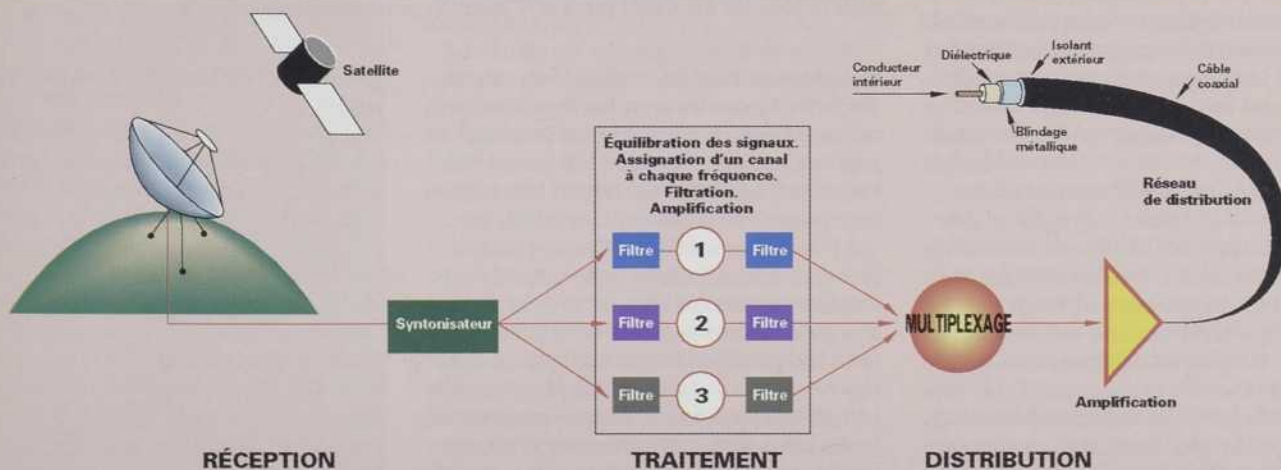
Satellite

Conducteur intérieur

Diélectrique

Isolant extérieur

Blindage métallique

Câble coaxial

Réseau de distribution

Équilibration des signaux. Assignation d'un canal à chaque fréquence. Filtration. Amplification

Filtre 1 Filtre

Filtre 2 Filtre

Filtre 3 Filtre

Syntonisateur

MULTIPLEXAGE

Amplification

RÉCEPTION

TRAITEMENT

DISTRIBUTION